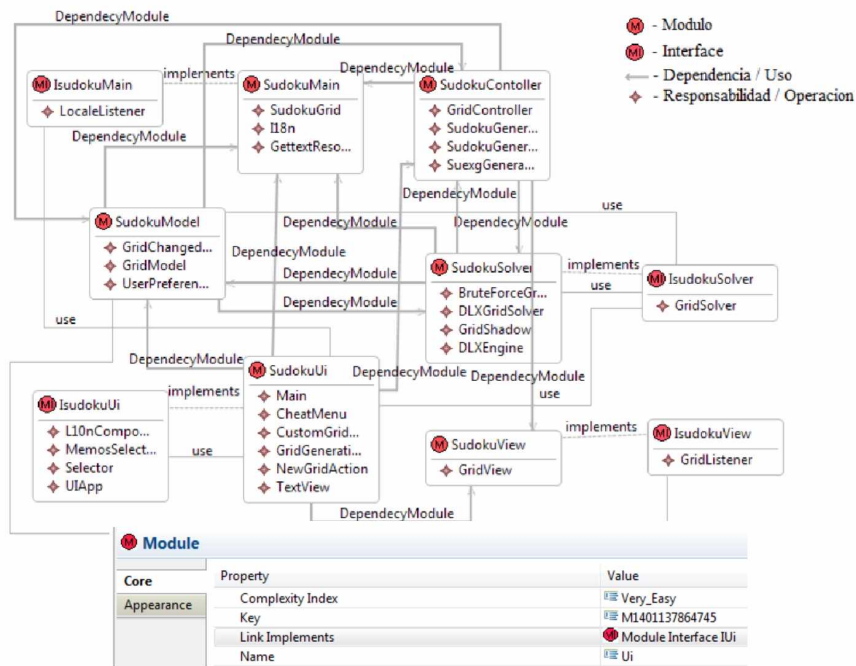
M - Modulo
MI - Interface
- Dependencia / Uso
- Responsabilidad / Operacion

DependecyModule
DependecyModule
DependecyModule
IsudokuMain
implements
SudokuMain
SudokuController
LocaleListener
SudokuGrid
I18n
GettextReso...
GridController
SudokuGener...
SudokuGener...
SuexgGenera...
DependecyModule
DependecyModule
DependecyModule
use
SudokuModel
DependecyModule
GridChanged...
GridModel
UserPreferen...
DependecyModule
DependecyModule
DependecyModule
SudokuSolver
BruteForceGr...
DLXGridSolver
GridShadow
DLXEngine
implements
use
IsudokuSolver
GridSolver
use
DependecyModule
SudokuUi
DependecyModule
DependecyModule
IsudokuUi
implements
Main
CheatMenu
CustomGrid...
GridGenerati...
NewGridAction
TextView
use
L10nCompo...
MemosSelect...
Selector
UIApp
use
SudokuView
GridView
implements
IsudokuView
GridListener
DependecyModule

Module
Core
Appearance

| Property | Value |
|---|---|
| Complexity Index | Very_Easy |
| Key | M1401137864745 |
| Link Implements | Module Interface IUi |
| Name | Ui |